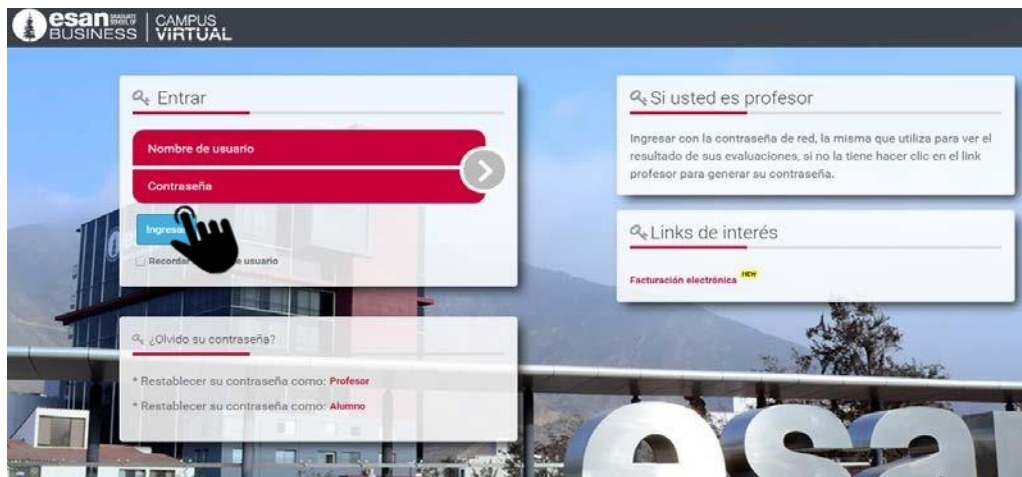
esan GRADUATE SCHOOL OF BUSINESS | CAMPUS VIRTUAL

Entrar

Nombre de usuario

Contraseña

Ingresa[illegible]

Recordar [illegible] usuario

¿Olvido su contraseña?

* Restablecer su contraseña como: Profesor

* Restablecer su contraseña como: Alumno

Si usted es profesor

Ingresar con la contraseña de red, la misma que utiliza para ver el resultado de sus evaluaciones, si no la tiene hacer clic en el link profesor para generar su contraseña.

Links de interés

Facturación electrónica NEW

esa